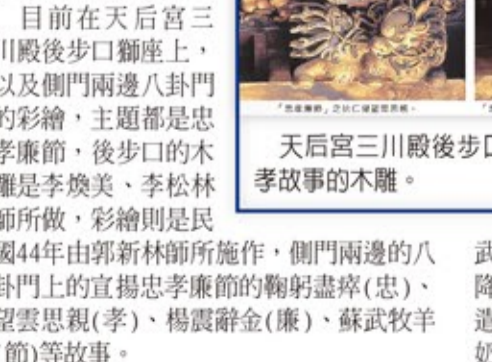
目前在天后宮三川殿後步口獅座上，以及側門兩邊八卦門的彩繪，主題都是忠孝廉節，後步口的木雕是李煥美、李松林師所做，彩繪則是民國44年由郭新林師所施作，側門兩邊的八卦門上的宣揚忠孝廉節的鞠躬盡瘁(忠)、望雲思親(孝)、楊震辭金(廉)、蘇武牧羊(節)等故事。

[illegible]

天后宮三川殿後步口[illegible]孝故事的木雕。

武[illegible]
降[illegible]
遣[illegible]
奴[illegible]